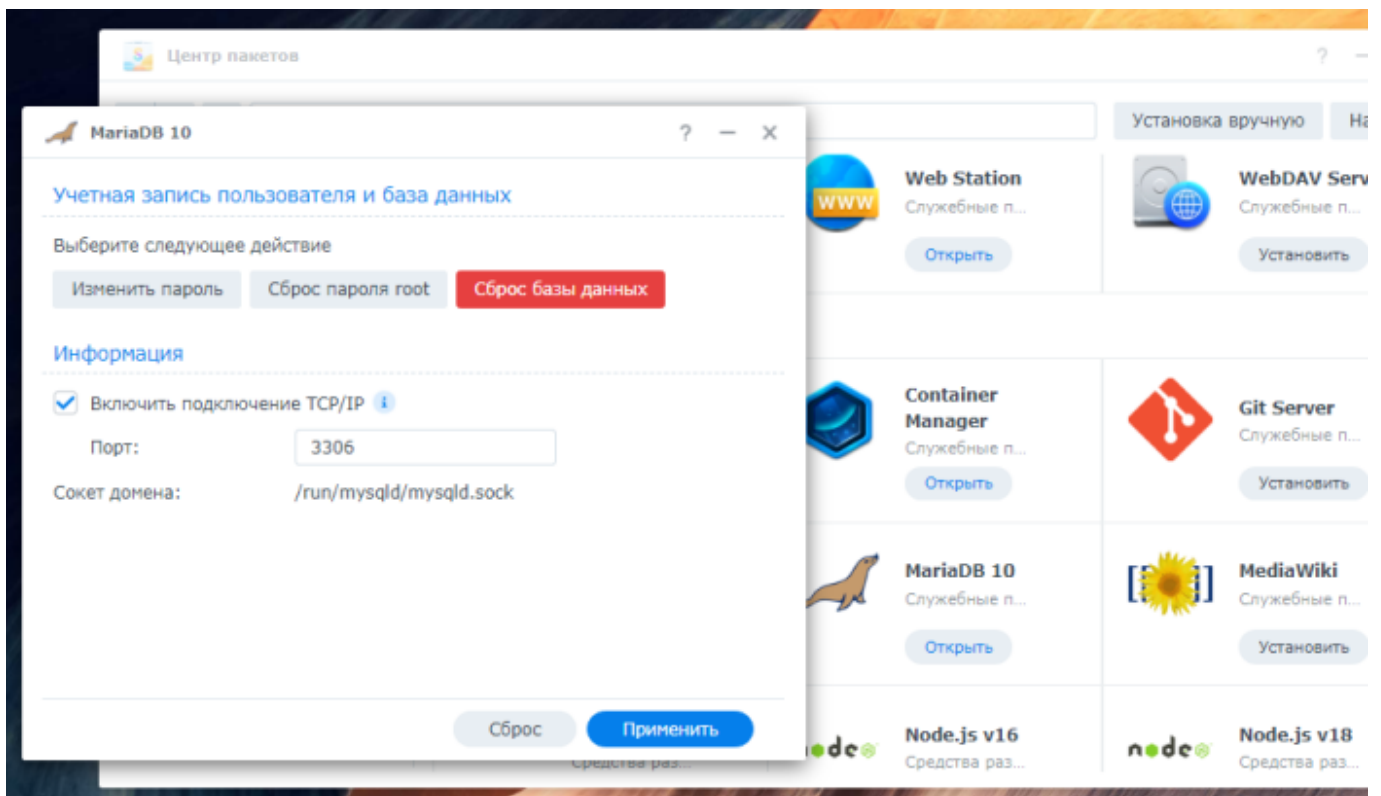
Центр пакетов

?

Установка вручную

На

MariaDB 10

?

Учетная запись пользователя и база данных

Выберите следующее действие

Изменить пароль

Сброс пароля root

Сброс базы данных

Информация

Включить подключение TCP/IP

Порт:

3306

Сокет домена:

/run/mysqld/mysqld.sock

Сброс

Применить

WWW

Web Station
Служебные п...
Открыть

WebDAV Serv
Служебные п...
Установить

Container Manager
Служебные п...
Открыть

Git Server
Служебные п...
Установить

MariaDB 10
Служебные п...
Открыть

MediaWiki
Служебные п...
Установить

node

Node.js v16
Средства раз...

node

Node.js v18
Средства раз...

Средства раз...